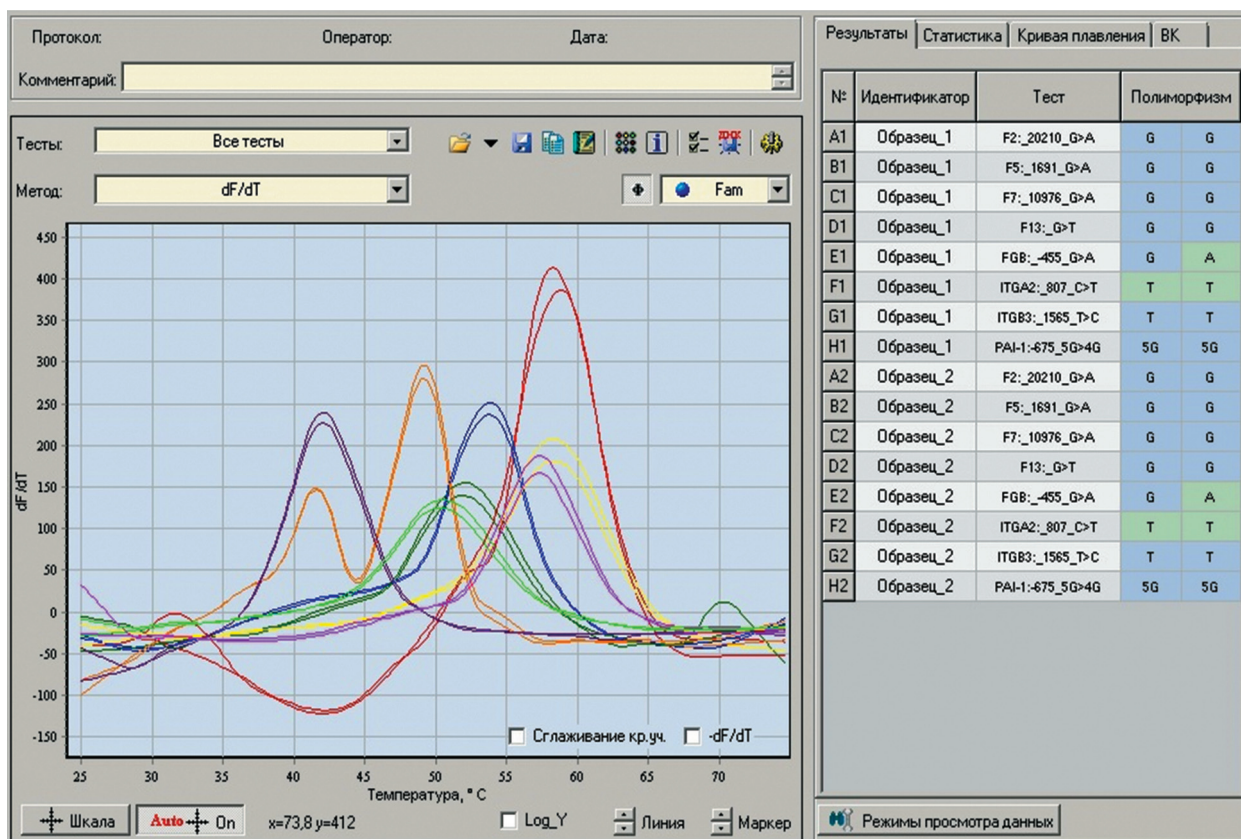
Протокол: Оператор: Дата:

Комментарий:

Тесты: Все тесты

Метод: dF/dT

Fam

450
400
350
300
250
200
150
100
50
0
-50
-100
-150

dF/dT

25 30 35 40 45 50 55 60 65 70

Температура, ° C

Сглаживание кр.уч.
-dF/dT

Шкала
Auto On
x=73,8 y=412
Log_Y
Линия
Маркер

Результаты | Статистика | Кривая плавления | ВК

| № | Идентификатор | Тест | Полиморфизм | |
|---|---|---|---|---|
| A1 | Образец_1 | F2:_20210_G>A | G | G |
| B1 | Образец_1 | F5:_1691_G>A | G | G |
| C1 | Образец_1 | F7:_10976_G>A | G | G |
| D1 | Образец_1 | F13:_G>T | G | G |
| E1 | Образец_1 | FGB:_-455_G>A | G | A |
| F1 | Образец_1 | ITGA2:_807_C>T | T | T |
| G1 | Образец_1 | ITGB3:_1565_T>C | T | T |
| H1 | Образец_1 | PAI-1:-675_5G>4G | 5G | 5G |
| A2 | Образец_2 | F2:_20210_G>A | G | G |
| B2 | Образец_2 | F5:_1691_G>A | G | G |
| C2 | Образец_2 | F7:_10976_G>A | G | G |
| D2 | Образец_2 | F13:_G>T | G | G |
| E2 | Образец_2 | FGB:_-455_G>A | G | A |
| F2 | Образец_2 | ITGA2:_807_C>T | T | T |
| G2 | Образец_2 | ITGB3:_1565_T>C | T | T |
| H2 | Образец_2 | PAI-1:-675_5G>4G | 5G | 5G |

Режимы просмотра данных